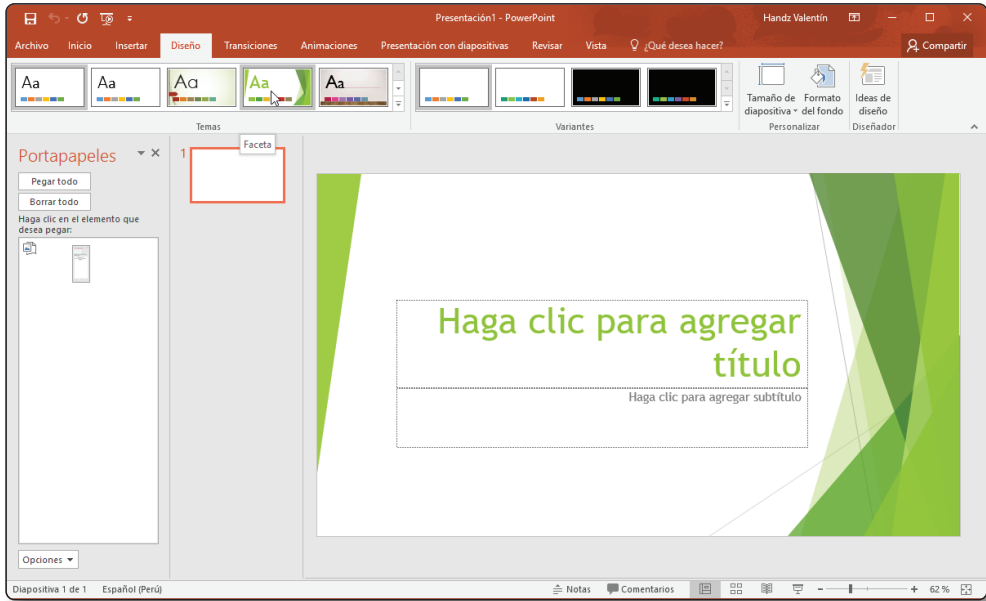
Presentación1 - PowerPoint
Handz Valentín

Archivo Inicio Insertar Diseño Transiciones Animaciones Presentación con diapositivas Revisar Vista ¿Qué desea hacer?
Compartir

Aa Aa Aa Aa Aa
Temas
Variantes
Tamaño de diapositiva
Formato del fondo
Personalizar
Ideas de diseño
Diseñador

Faceta

Portapapeles
Pegar todo
Borrar todo
Haga clic en el elemento que desea pegar:
Opciones

1

Haga clic para agregar título
Haga clic para agregar subtítulo

Diapositiva 1 de 1 Español (Perú) Notas Comentarios 62 %